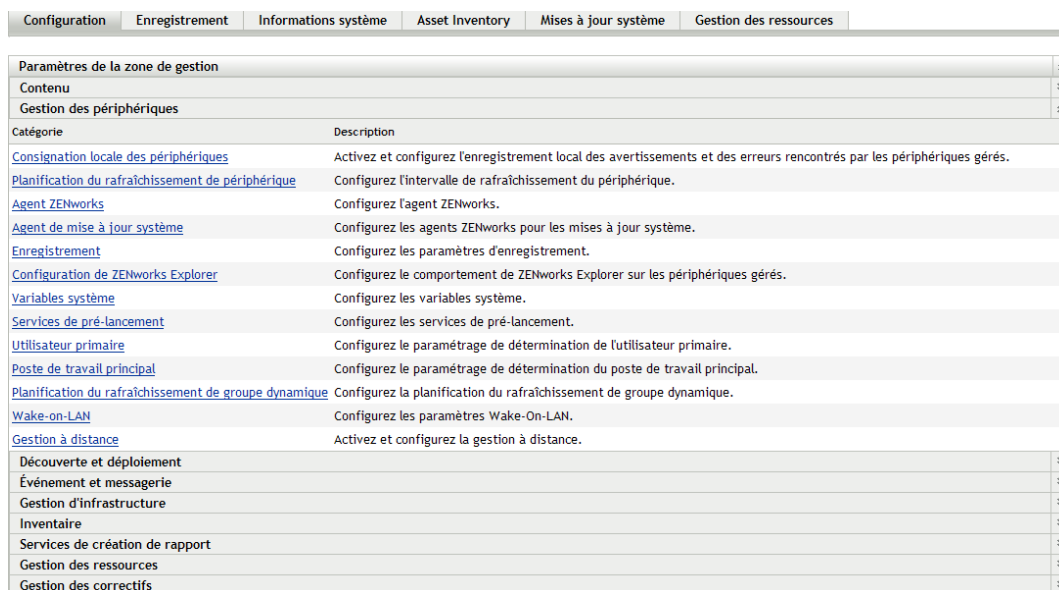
Configuration | Enregistrement | Informations système | Asset Inventory | Mises à jour système | Gestion des ressources

Paramètres de la zone de gestion
Contenu
Gestion des périphériques

| Catégorie | Description |
|---|---|
| Consignation locale des périphériques | Activez et configurez l'enregistrement local des avertissements et des erreurs rencontrés par les périphériques gérés. |
| Planification du rafraîchissement de périphérique | Configurez l'intervalle de rafraîchissement du périphérique. |
| Agent ZENworks | Configurez l'agent ZENworks. |
| Agent de mise à jour système | Configurez les agents ZENworks pour les mises à jour système. |
| Enregistrement | Configurez les paramètres d'enregistrement. |
| Configuration de ZENworks Explorer | Configurez le comportement de ZENworks Explorer sur les périphériques gérés. |
| Variables système | Configurez les variables système. |
| Services de pré-lancement | Configurez les services de pré-lancement. |
| Utilisateur primaire | Configurez le paramétrage de détermination de l'utilisateur primaire. |
| Poste de travail principal | Configurez le paramétrage de détermination du poste de travail principal. |
| Planification du rafraîchissement de groupe dynamique | Configurez la planification du rafraîchissement de groupe dynamique. |
| Wake-on-LAN | Configurez les paramètres Wake-On-LAN. |
| Gestion à distance | Activez et configurez la gestion à distance. |

Découverte et déploiement
Événement et messagerie
Gestion d'infrastructure
Inventaire
Services de création de rapport
Gestion des ressources
Gestion des correctifs